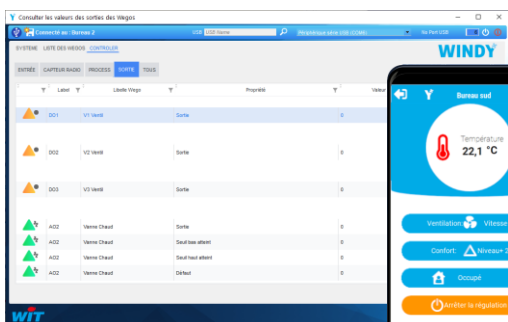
Consulter les valeurs des sorties des Wegos

Connecté au : Bureau 2

USB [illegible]

Périphérique série USB (COM6)

No Port USB

WINDY

SYSTÈME LISTE DES WEGOS CONTRÔLER

ENTRÉE CAPTEUR RADIO PROCESS SORTIE TOUS

| | Label | Libellé Wego | Propriété | Valeur |
|---|---|---|---|---|
| | DO1 | V1 Venti | Sortie | 0 |
| | DO2 | V2 Venti | Sortie | 0 |
| | DO3 | V3 Venti | Sortie | 0 |
| | AO2 | Vanne Chaud | Sortie | 0 |
| | AO2 | Vanne Chaud | Seuil bas atteint | 0 |
| | AO2 | Vanne Chaud | Seuil haut atteint | 0 |
| | AO2 | Vanne Chaud | Défaut | 0 |

WIT

Bureau sud

Température
22,1 °C

Ventilation Vitesse

Confort: Niveau+ 2

Occupé

Arrêter la régulation